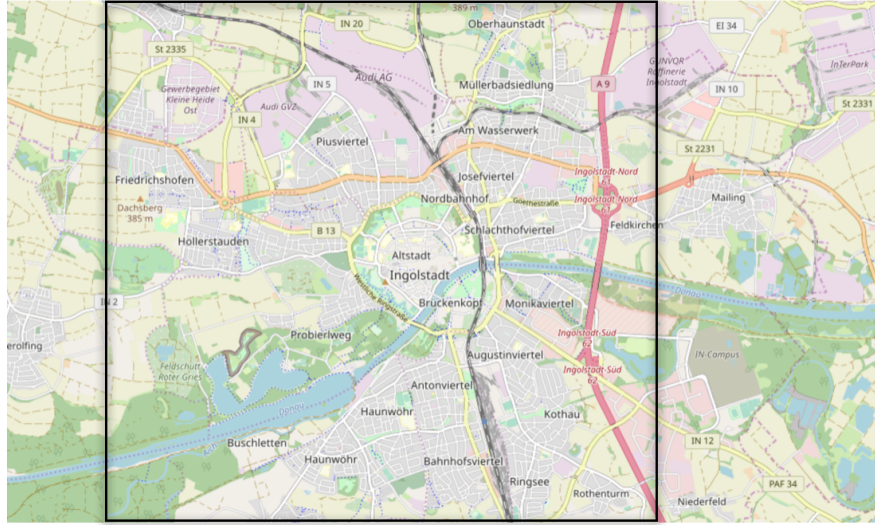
389 m
IN 20
Oberhaunstadt
EI 34
St 2335
GUNVOR Raffinerie Ingolstadt
InTerPark
Gewerbegebiet Kleine Heide Ost
Audi AG
IN 5
Müllerbadsiedlung
A 9
IN 10
St 2331
Audi GVZ
IN 4
Am Wasserwerk
Piusviertel
St 2231
Ingolstadt-Nord
Friedrichshofen
Josefviertel
Mailing
Nordbahnhof
Goethestraße
Ingolstadt-Nord
Dachsberg 385 m
Feldkirchen
Hollerstauden
B 13
Schlachthofviertel
Altstadt
Ingolstadt
Donau
IN 2
Brückenkopf
Monikaviertel
Westliche Ringstraße
Ingolstadt-Süd 62
erolfing
Probierlweg
Augustinviertel
IN-Campus
Feldschutt Roter Gries
Ingolstadt-Süd 62
Antonviertel
Donau
Haunwöhr
Kothau
Buschletten
IN 12
Haunwöhr
Bahnhofsviertel
PAF 34
Ringsee
Rothenturm
Niederfeld